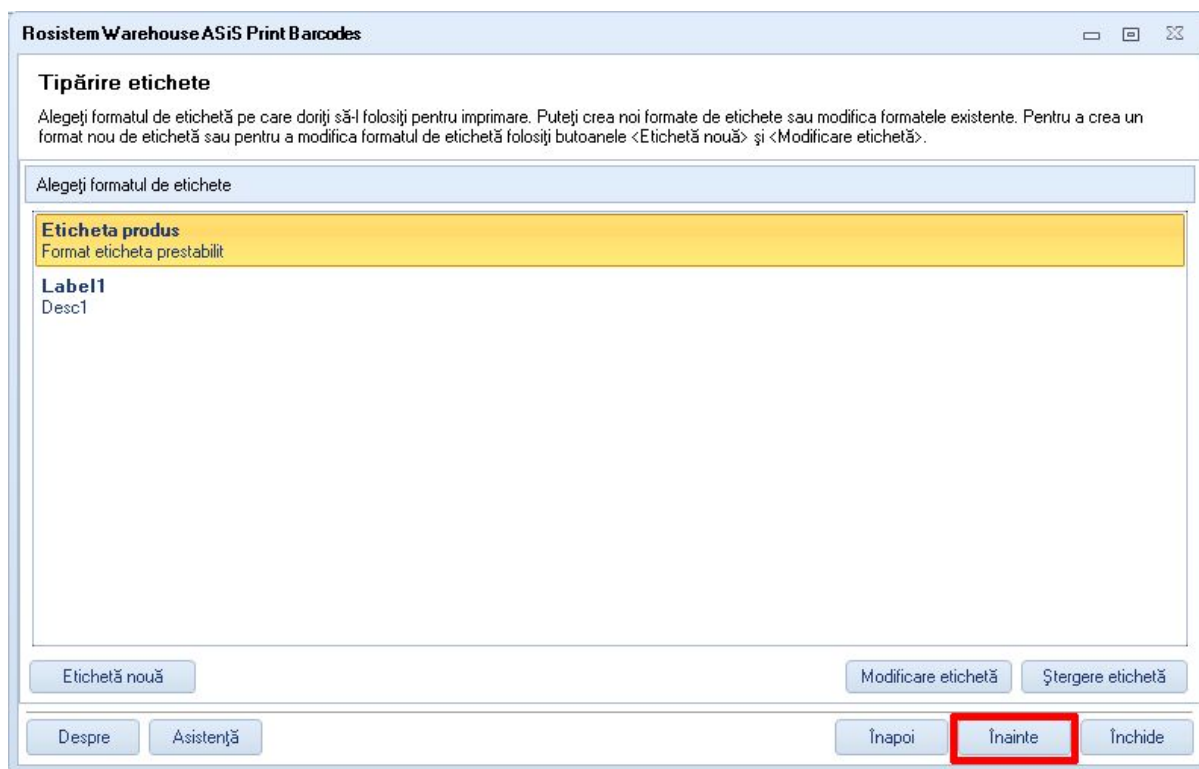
Rosistem Warehouse ASiS Print Barcodes

Tipărire etichete

Alegeţi formatul de etichetă pe care doriţi să-l folosiţi pentru imprimare. Puteţi crea noi formate de etichete sau modifica formatele existente. Pentru a crea un format nou de etichetă sau pentru a modifica formatul de etichetă folosiţi butoanele <Etichetă nouă> şi <Modificare etichetă>.

Alegeţi formatul de etichete

Eticheta produs
Format eticheta prestabilit

Label1
Desc1

Etichetă nouă

Modificare etichetă

Ştergere etichetă

Despre

Asistenţă

Înapoi

Înainte

Închide